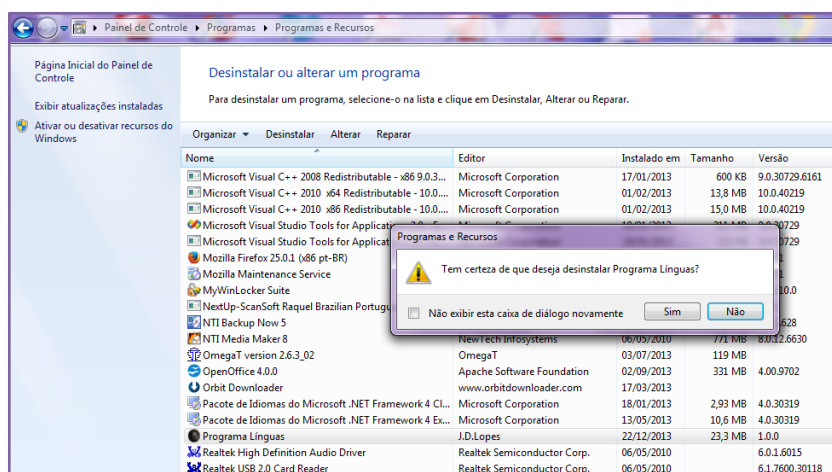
Painel de Controle ▸ Programas ▸ Programas e Recursos

Página Inicial do Painel de Controle

Exibir atualizações instaladas

Ativar ou desativar recursos do Windows

Desinstalar ou alterar um programa

Para desinstalar um programa, selecione-o na lista e clique em Desinstalar, Alterar ou Reparar.

Organizar ▾ Desinstalar Alterar Reparar

| Nome | Editor | Instalado em | Tamanho | Versão |
|---|---|---|---|---|
| Microsoft Visual C++ 2008 Redistributable - x86 9.0.3... | Microsoft Corporation | 17/01/2013 | 600 KB | 9.0.30729.6161 |
| Microsoft Visual C++ 2010 x64 Redistributable - 10.0.... | Microsoft Corporation | 01/02/2013 | 13,8 MB | 10.0.40219 |
| Microsoft Visual C++ 2010 x86 Redistributable - 10.0.... | Microsoft Corporation | 01/02/2013 | 15,0 MB | 10.0.40219 |
| Microsoft Visual Studio Tools for Applicat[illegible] | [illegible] | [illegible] | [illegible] | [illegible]0729 |
| Microsoft Visual Studio Tools for Applicat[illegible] | | | | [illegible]0729 |
| Mozilla Firefox 25.0.1 (x86 pt-BR) | | | | |
| Mozilla Maintenance Service | | | | |
| MyWinLocker Suite | | | | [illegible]0.0 |
| NextUp-ScanSoft Raquel Brazilian Portugu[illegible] | | | | |
| NTI Backup Now 5 | | | | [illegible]628 |
| NTI Media Maker 8 | NewTech Infosystems | 06/05/2010 | 771 MB | 8.0.12.6630 |
| OmegaT version 2.6.3_02 | OmegaT | 03/07/2013 | 119 MB | |
| OpenOffice 4.0.0 | Apache Software Foundation | 02/09/2013 | 331 MB | 4.00.9702 |
| Orbit Downloader | www.orbitdownloader.com | 17/03/2013 | | |
| Pacote de Idiomas do Microsoft .NET Framework 4 Cl... | Microsoft Corporation | 18/01/2013 | 2,93 MB | 4.0.30319 |
| Pacote de Idiomas do Microsoft .NET Framework 4 Ex... | Microsoft Corporation | 13/05/2013 | 10,6 MB | 4.0.30319 |
| Programa Línguas | J.D.Lopes | 22/12/2013 | 23,3 MB | 1.0.0 |
| Realtek High Definition Audio Driver | Realtek Semiconductor Corp. | 06/05/2010 | | 6.0.1.6015 |
| Realtek USB 2.0 Card Reader | Realtek Semiconductor Corp. | 06/05/2010 | | 6.1.7600.30118 |

Programas e Recursos

Tem certeza de que deseja desinstalar Programa Línguas?

Não exibir esta caixa de diálogo novamente

Sim Não